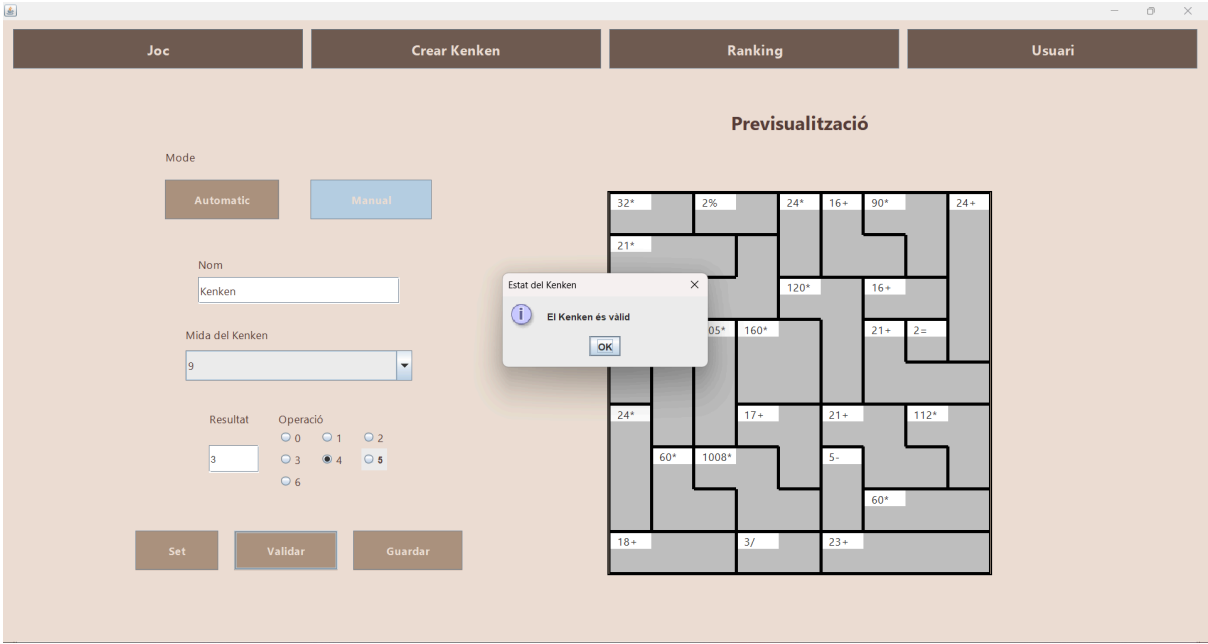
Joc
Crear Kenken
Ranking
Usuari

Previsualització

Mode

Automatic
Manual

Nom
Kenken

Mida del Kenken
9

Resultat
3
Operació
0
1
2
3
4
5
6

Set
Validar
Guardar

Estat del Kenken
El Kenken és vàlid
OK

32*
2%
24*
16+
90*
24+
21*
120*
16+
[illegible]05*
160*
21+
2=
24*
17+
21+
112*
60*
1008*
5-
60*
18+
3/
23+